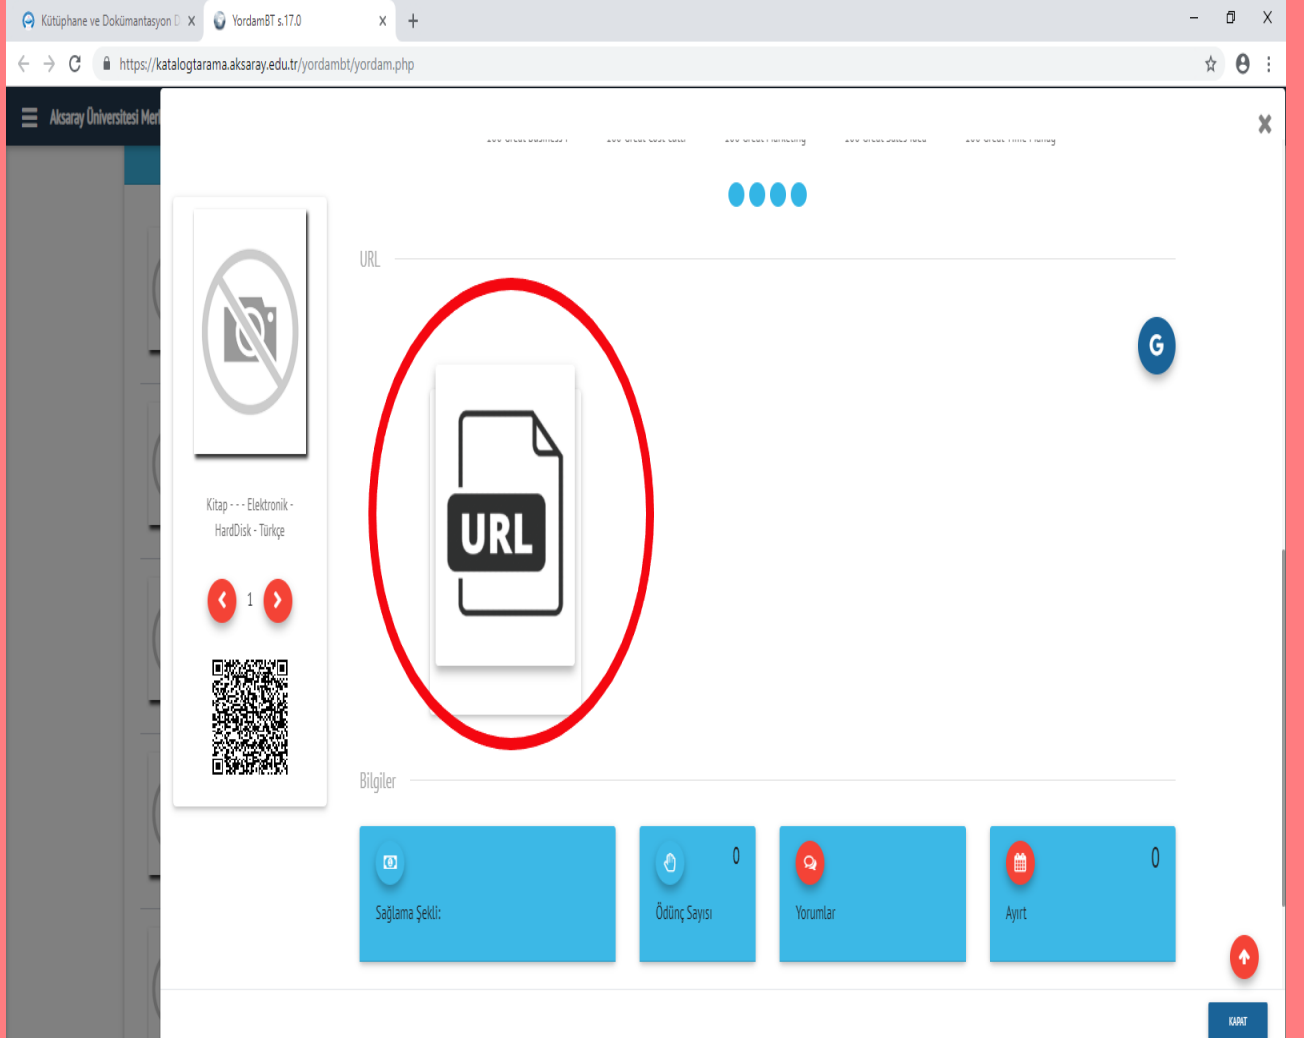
Kütüphane ve Dokümantasyon D X
YordamBT s.17.0 X
+
https://katalogtarama.aksaray.edu.tr/yordambt/yordam.php

Aksaray Üniversitesi Mer

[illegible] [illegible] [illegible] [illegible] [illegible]

URL

URL

G

Kitap - - - Elektronik - HardDisk - Türkçe

1

Bilgiler

Sağlama Şekli:

0
Ödünç Sayısı

Yorumlar

0
Ayırt

KAPAT